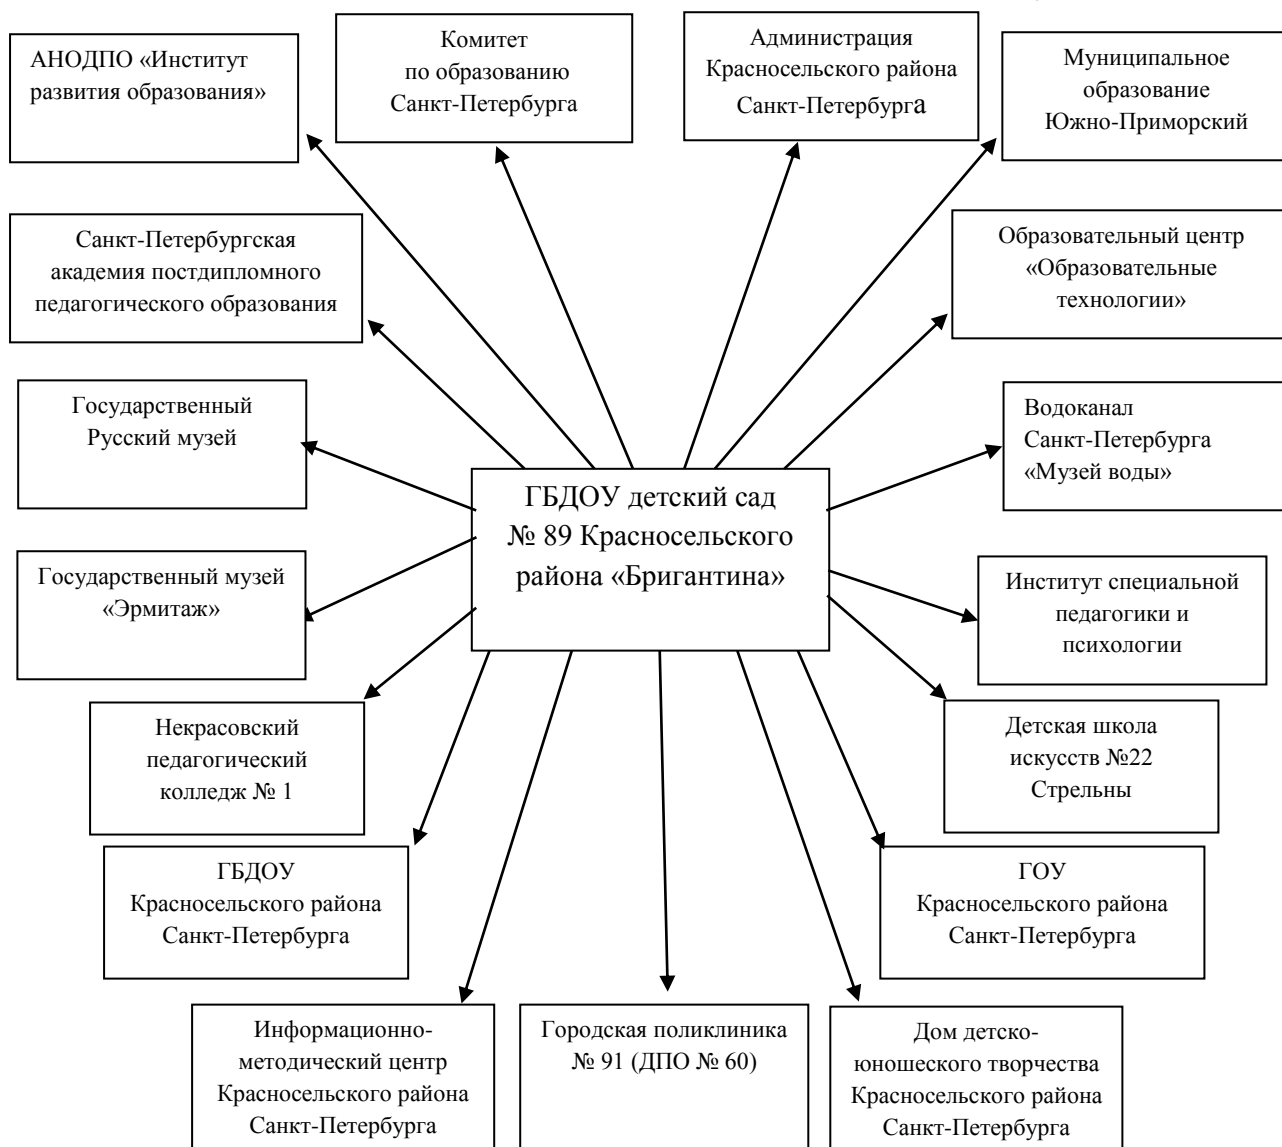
АНОДПО «Институт развития образования»

Комитет по образованию Санкт-Петербурга

Администрация Красносельского района Санкт-Петербурга

Муниципальное образование Южно-Приморский

Санкт-Петербургская академия постдипломного педагогического образования

Образовательный центр «Образовательные технологии»

Государственный Русский музей

Водоканал Санкт-Петербурга «Музей воды»

ГБДОУ детский сад № 89 Красносельского района «Бригантина»

Государственный музей «Эрмитаж»

Институт специальной педагогики и психологии

Некрасовский педагогический колледж № 1

Детская школа искусств №22 Стрельны

ГБДОУ Красносельского района Санкт-Петербурга

ГОУ Красносельского района Санкт-Петербурга

Информационно-методический центр Красносельского района Санкт-Петербурга

Городская поликлиника № 91 (ДПО № 60)

Дом детско-юношеского творчества Красносельского района Санкт-Петербурга